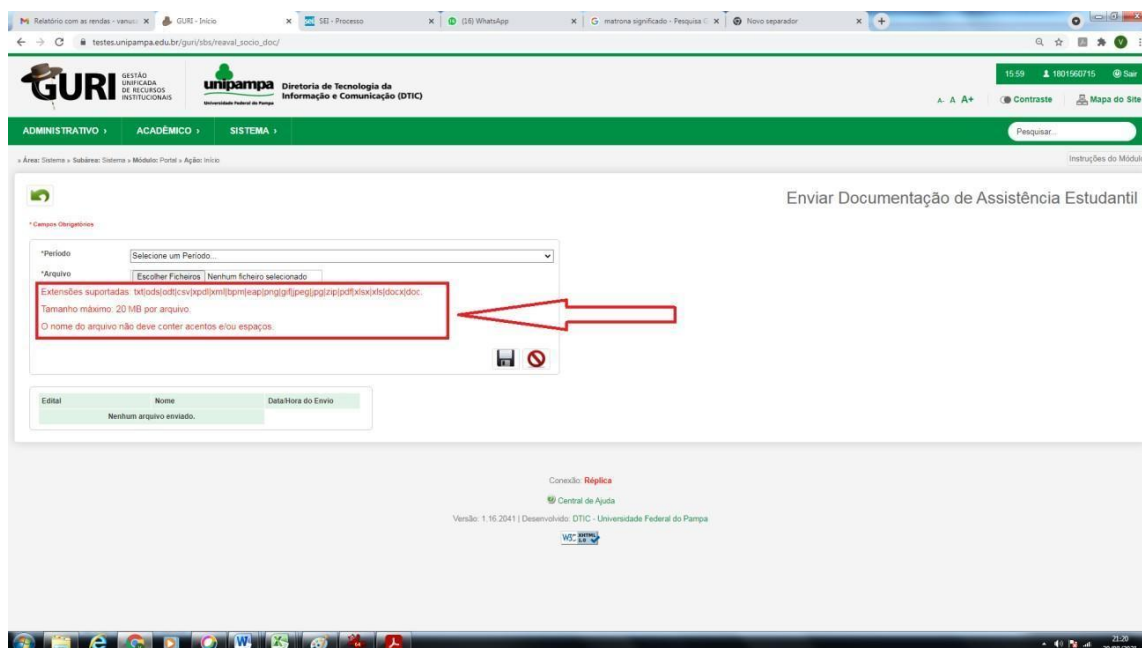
Relatório com as rendas - vanus × GURI - Início × SEI - Processo × (16) WhatsApp × matrona significado - Pesquisa × Novo separador ×

testes.unipampa.edu.br/guri/sbs/reaval_socio_doc/

GURI GESTÃO UNIFICADA DE RECURSOS INSTITUCIONAIS

unipampa Universidade Federal do Pampa

Diretoria de Tecnologia da Informação e Comunicação (DTIC)

15:59 1801560715 Sair

A A A+ Contraste Mapa do Site

ADMINISTRATIVO › ACADÊMICO › SISTEMA ›

Pesquisar...

» Área: Sistema » Subárea: Sistema » Módulo: Portal » Ação: Início

Instruções do Módulo

Enviar Documentação de Assistência Estudantil

* Campos Obrigatórios

*Período Selecione um Período...

*Arquivo Escolher Ficheiros Nenhum ficheiro selecionado

Extensões suportadas: txt|ods|odt|csv|xpdl|xml|bpm|eap|png|gif|jpeg|jpg|zip|pdf|xlsx|xls|docx|doc.

Tamanho máximo: 20 MB por arquivo.

O nome do arquivo não deve conter acentos e/ou espaços.

| Edital | Nome | Data/Hora do Envio |
|---|---|---|
| | Nenhum arquivo enviado. | |

Conexão: Réplica

Central de Ajuda

Versão: 1.16.2041 | Desenvolvido: DTIC - Universidade Federal do Pampa

W3C XHTML 1.0

21:20